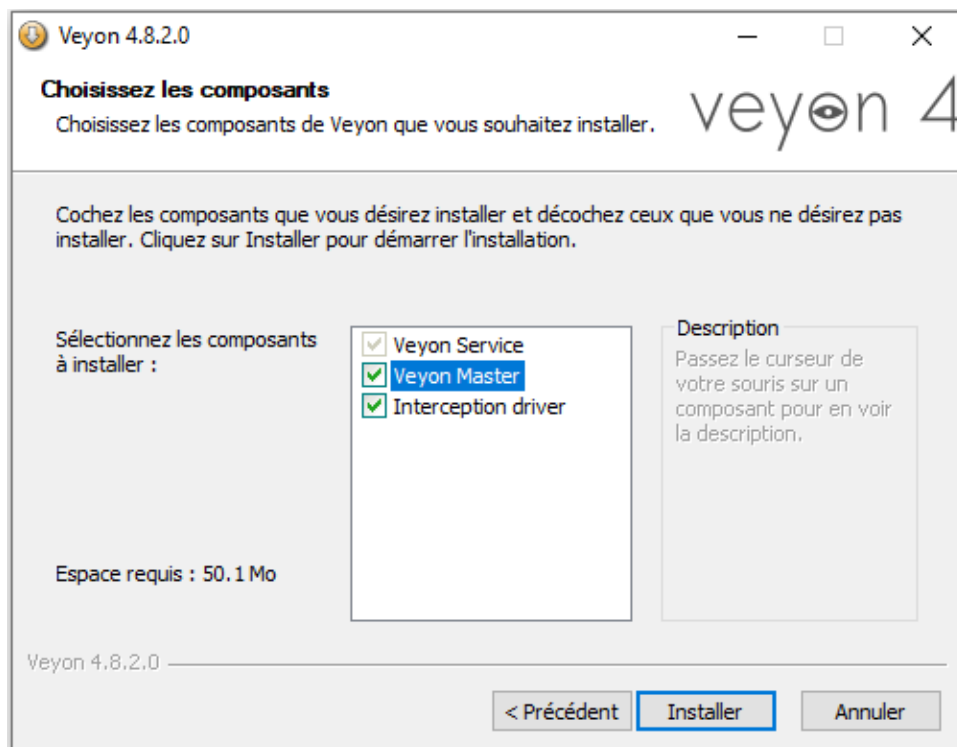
Veyon 4.8.2.0

Choisissez les composants

Choisissez les composants de Veyon que vous souhaitez installer.

veyon 4

Cochez les composants que vous désirez installer et décochez ceux que vous ne désirez pas installer. Cliquez sur Installer pour démarrer l'installation.

Sélectionnez les composants à installer :

Veyon Service
Veyon Master
Interception driver

Description
Passez le curseur de votre souris sur un composant pour en voir la description.

Espace requis : 50.1 Mo

Veyon 4.8.2.0

< Précédent
Installer
Annuler